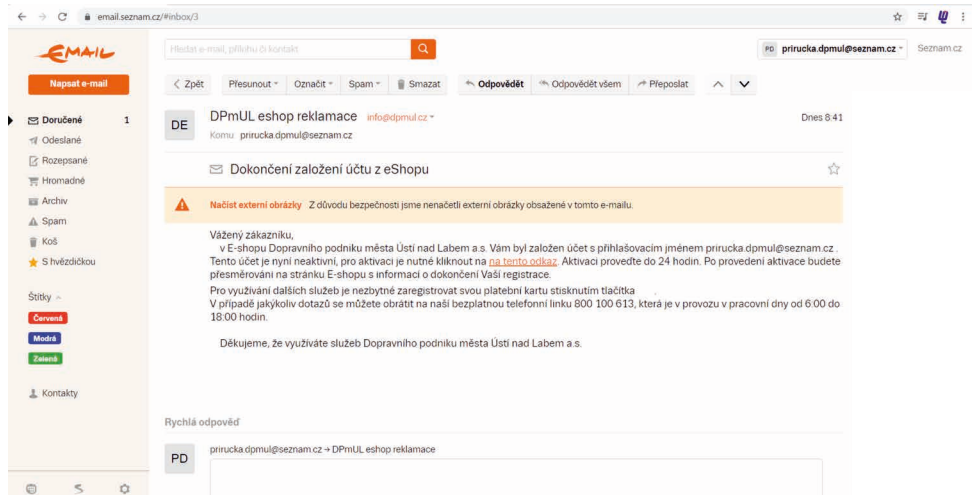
email.seznam.cz/#inbox/3

EMAIL

Hledat e-mail, přílohu či kontakt

PD prirucka.dpmul@seznam.cz

Seznam.cz

Napsat e-mail

< Zpět | Přesunout | Označit | Spam | Smazat | Odpovědět | Odpovědět všem | Přeposlat

Doručené 1
Odeslané
Rozepsané
Hromadné
Archiv
Spam
Koš
S hvězdičkou

Štítky
Červená
Modrá
Zelená

Kontakty

DE

DPmUL eshop reklamace info@dpmul.cz

Komu prirucka.dpmul@seznam.cz

Dnes 8:41

Dokončení založení účtu z eShopu

Načíst externí obrázky Z důvodu bezpečnosti jsme nenačetli externí obrázky obsažené v tomto e-mailu.

Vážený zákazníku,
v E-shopu Dopravního podniku města Ústí nad Labem a.s. Vám byl založen účet s přihlašovacím jménem prirucka.dpmul@seznam.cz . Tento účet je nyní neaktivní, pro aktivaci je nutné kliknout na na tento odkaz. Aktivaci proveďte do 24 hodin. Po provedení aktivace budete přesměrováni na stránku E-shopu s informací o dokončení Vaší registrace.
Pro využívání dalších služeb je nezbytné zaregistrovat svou platební kartu stisknutím tlačítka
V případě jakýkoliv dotazů se můžete obrátit na naši bezplatnou telefonní linku 800 100 613, která je v provozu v pracovní dny od 6:00 do 18:00 hodin.

Děkujeme, že využíváte služeb Dopravního podniku města Ústí nad Labem a.s.

Rychlá odpověď

PD

prirucka.dpmul@seznam.cz → DPmUL eshop reklamace